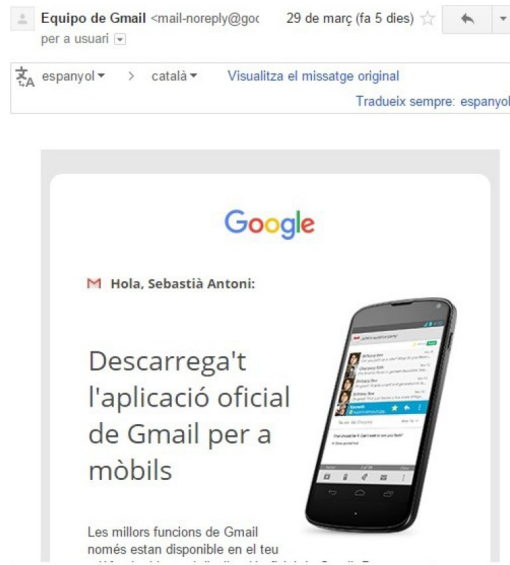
Equipo de Gmail <mail-noreply@goc 29 de març (fa 5 dies)
per a usuari

espanyol > català Visualitza el missatge original
Tradueix sempre: espanyol

Google

Hola, Sebastià Antoni:

Descarrega't l'aplicació oficial de Gmail per a mòbils

Les millors funcions de Gmail només estan disponible en el teu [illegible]